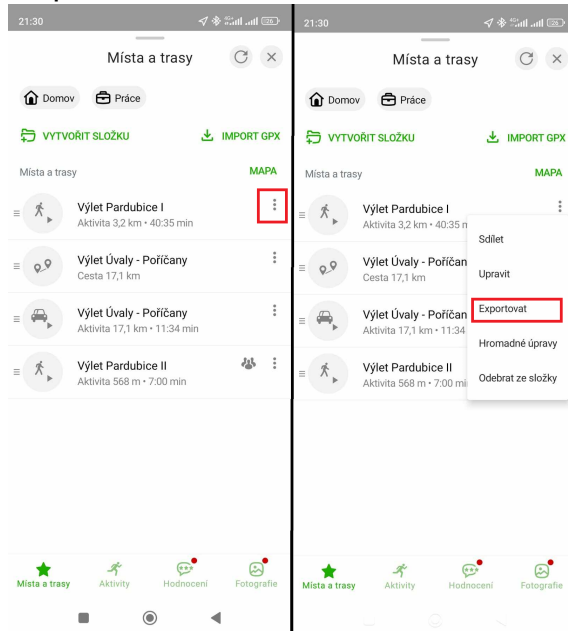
21:30

Místa a trasy

Domov

Práce

VYTVOŘIT SLOŽKU

IMPORT GPX

Místa a trasy

MAPA

Výlet Pardubice I
Aktivita 3,2 km • 40:35 min

Výlet Úvaly - Pořičany
Cesta 17,1 km

Výlet Úvaly - Pořičany
Aktivita 17,1 km • 11:34 min

Výlet Pardubice II
Aktivita 568 m • 7:00 min

Místa a trasy

Aktivity

Hodnocení

Fotografie

21:30

Místa a trasy

Domov

Práce

VYTVOŘIT SLOŽKU

IMPORT GPX

Místa a trasy

MAPA

Výlet Pardubice I
Aktivita 3,2 km • 40:35 m

Výlet Úvaly - Pořičan
Cesta 17,1 km

Výlet Úvaly - Pořičan
Aktivita 17,1 km • 11:34

Výlet Pardubice II
Aktivita 568 m • 7:00 min

Sdílet

Upravit

Exportovat

Hromadné úpravy

Odebrat ze složky

Místa a trasy

Aktivity

Hodnocení

Fotografie